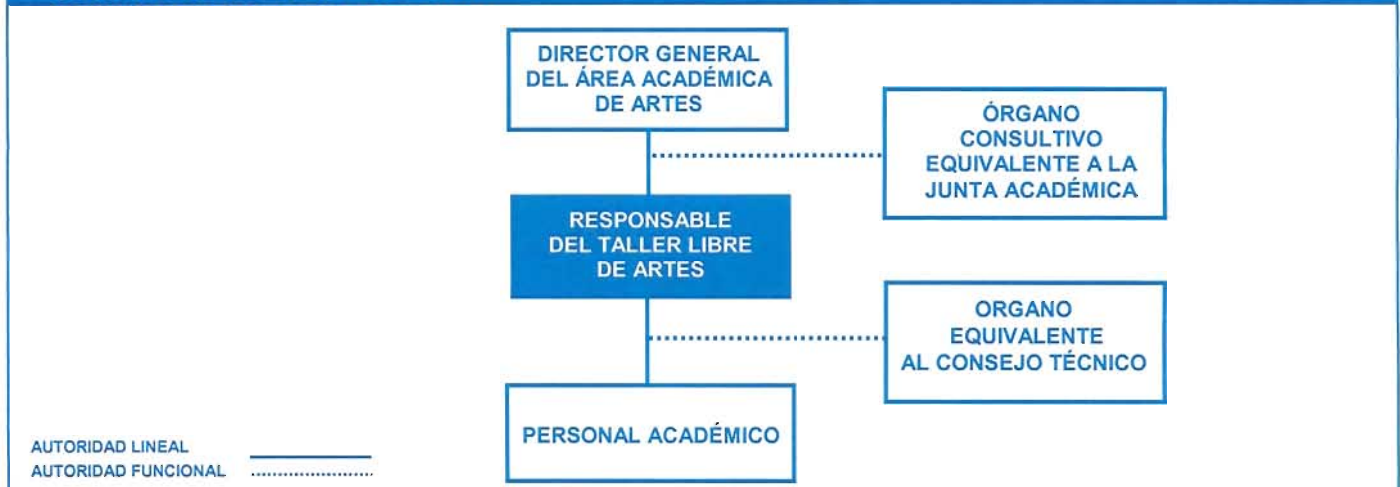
DIRECTOR GENERAL DEL ÁREA ACADÉMICA DE ARTES

ÓRGANO CONSULTIVO EQUIVALENTE A LA JUNTA ACADÉMICA

RESPONSABLE DEL TALLER LIBRE DE ARTES

ORGANO EQUIVALENTE AL CONSEJO TÉCNICO

PERSONAL ACADÉMICO

AUTORIDAD LINEAL
AUTORIDAD FUNCIONAL